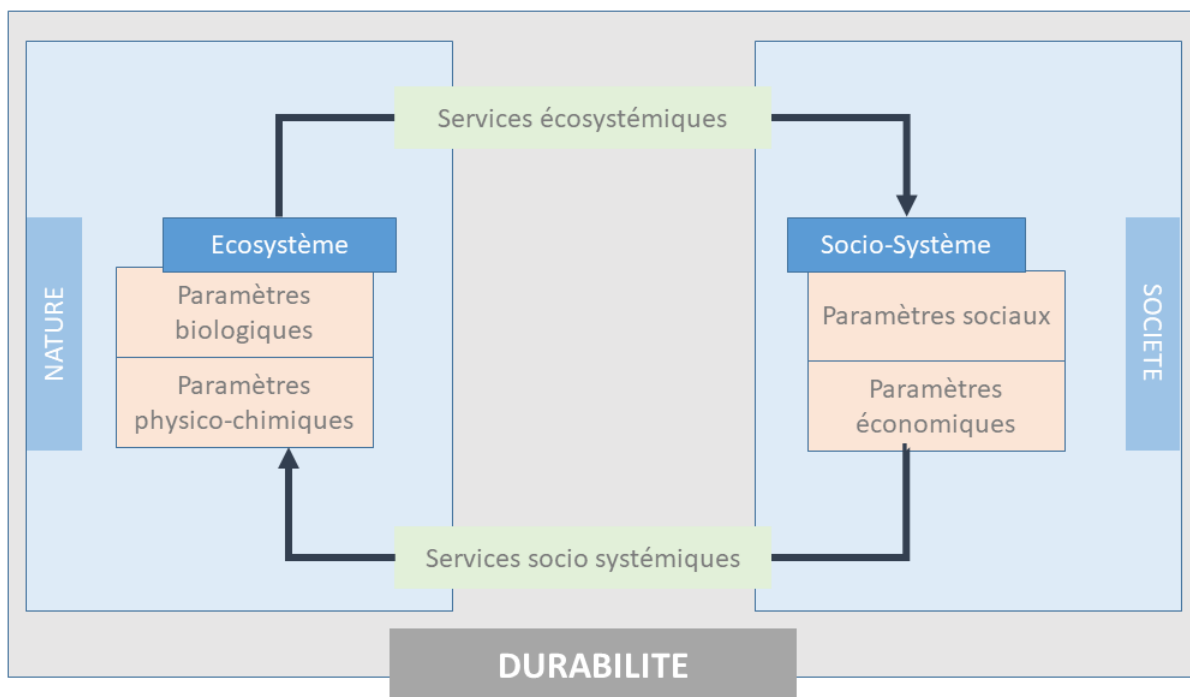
Services écosystémiques

NATURE

Ecosystème

Paramètres biologiques

Paramètres physico-chimiques

Socio-Système

Paramètres sociaux

Paramètres économiques

SOCIETE

Services socio systémiques

DURABILITE